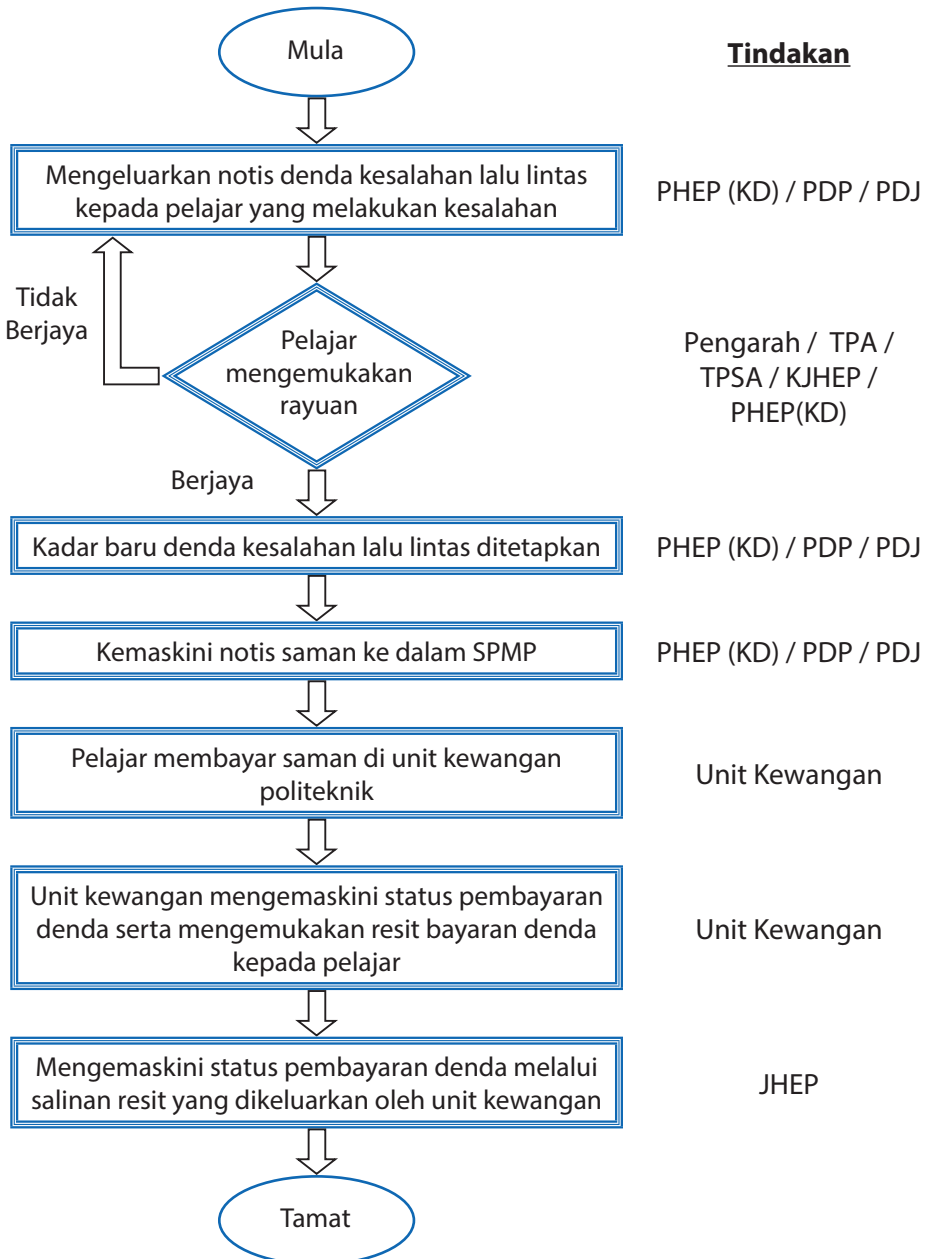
Mula

Tindakan

Mengeluarkan notis denda kesalahan lalu lintas kepada pelajar yang melakukan kesalahan

PHEP (KD) / PDP / PDJ

Tidak Berjaya

Pelajar mengemukakan rayuan

Pengarah / TPA / TPSA / KJHEP / PHEP(KD)

Berjaya

Kadar baru denda kesalahan lalu lintas ditetapkan

PHEP (KD) / PDP / PDJ

Kemaskini notis saman ke dalam SPMP

PHEP (KD) / PDP / PDJ

Pelajar membayar saman di unit kewangan politeknik

Unit Kewangan

Unit kewangan mengemaskini status pembayaran denda serta mengemukakan resit bayaran denda kepada pelajar

Unit Kewangan

Mengemaskini status pembayaran denda melalui salinan resit yang dikeluarkan oleh unit kewangan

JHEP

Tamat